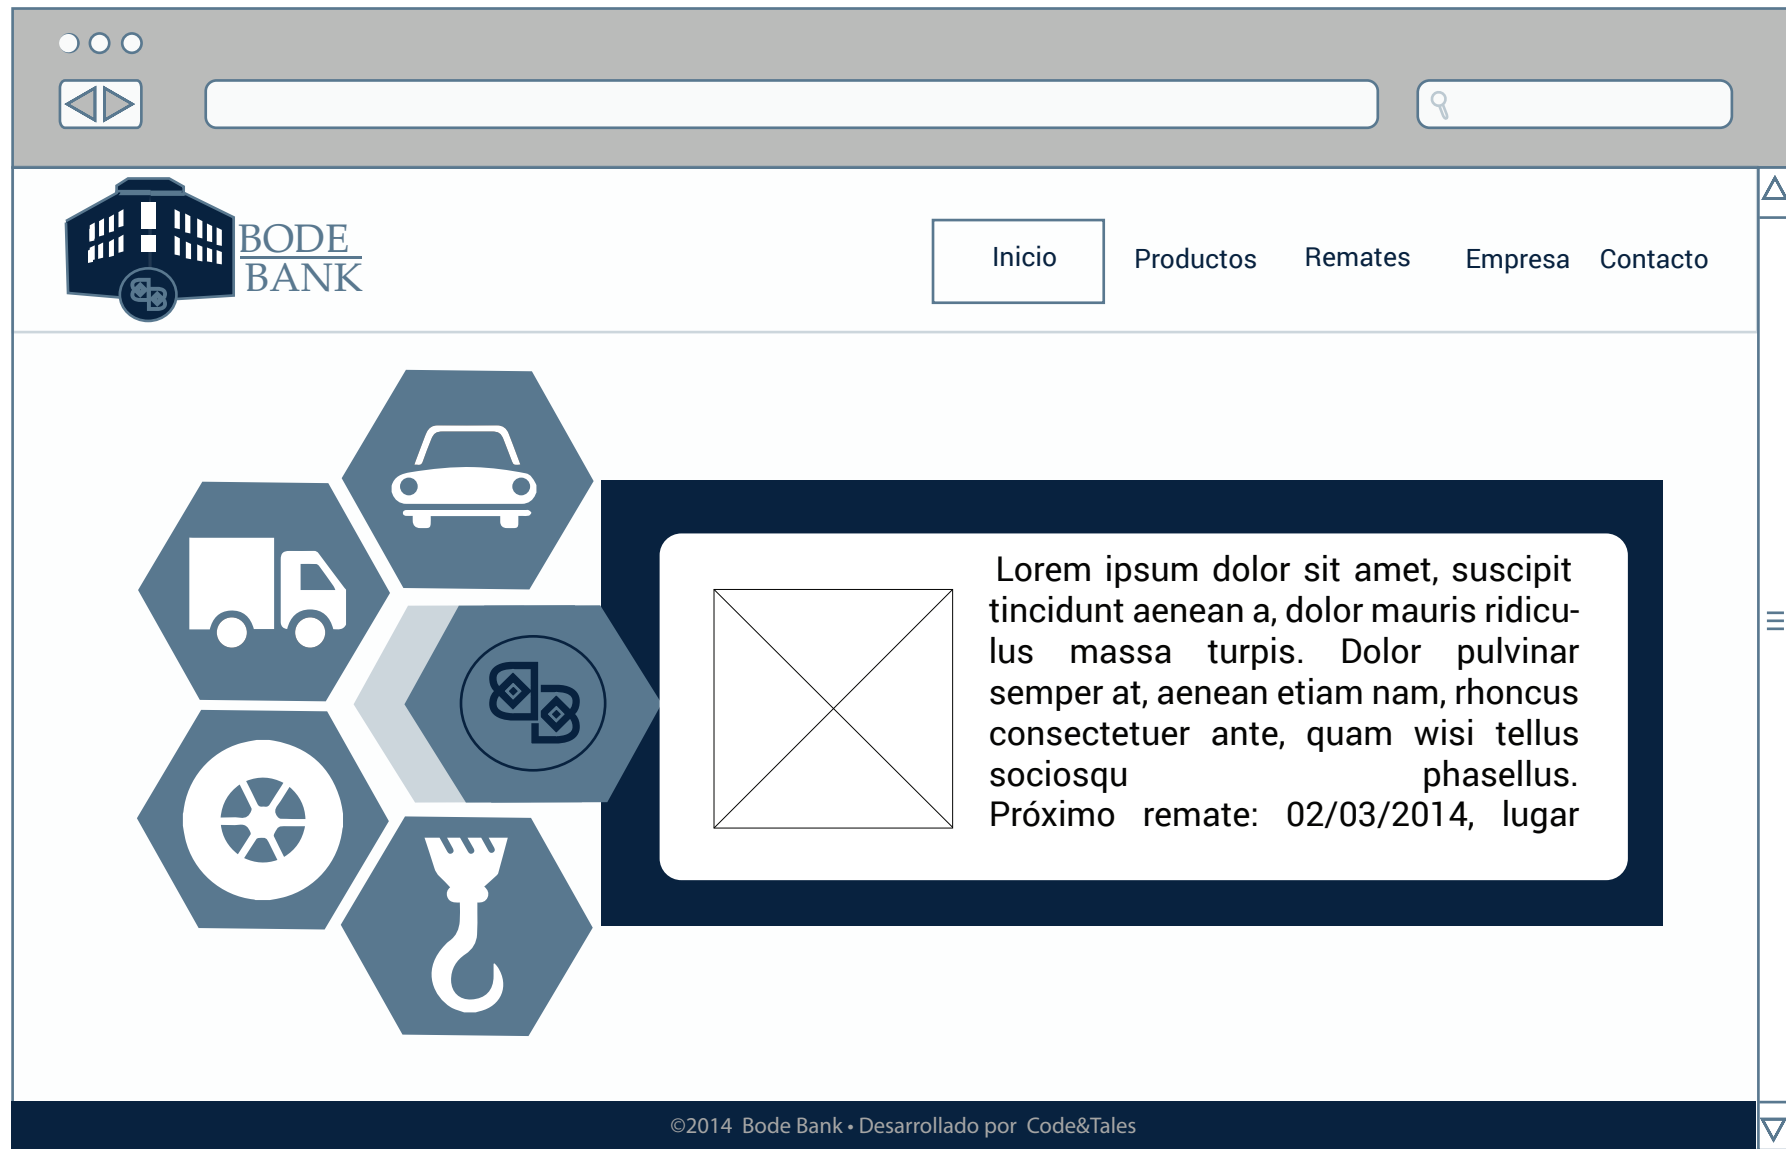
BODE BANK

Inicio Productos Remates Empresa Contacto

Lorem ipsum dolor sit amet, suscipit tincidunt aenean a, dolor mauris ridiculus massa turpis. Dolor pulvinar semper at, aenean etiam nam, rhoncus consectetuer ante, quam wisi tellus sociosqu phasellus. Próximo remate: 02/03/2014, lugar

©2014 Bode Bank • Desarrollado por Code&Tales